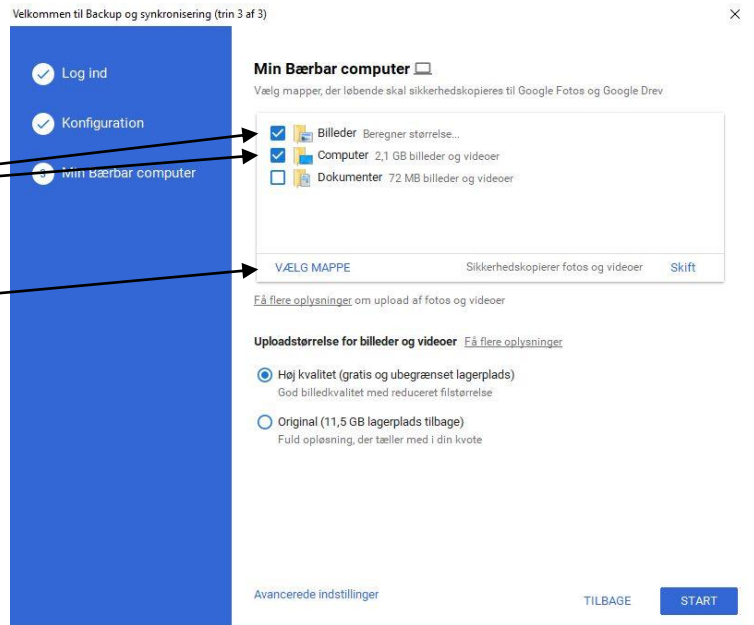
Velkommen til Backup og synkronisering (trin 3 af 3)

×

Log ind

Konfiguration

3 Min Bærbar computer

Min Bærbar computer

Vælg mapper, der løbende skal sikkerhedskopieres til Google Fotos og Google Drev

Billeder Beregner størrelse...

Computer 2,1 GB billeder og videoer

Dokumenter 72 MB billeder og videoer

VÆLG MAPPE

Sikkerhedskopierer fotos og videoer

Skift

Få flere oplysninger om upload af fotos og videoer

Uploadstørrelse for billeder og videoer Få flere oplysninger

Høj kvalitet (gratis og ubegrænset lagerplads)
God billedkvalitet med reduceret filstørrelse

Original (11,5 GB lagerplads tilbage)
Fuld opløsning, der tæller med i din kvote

Avancerede indstillinger

TILBAGE

START